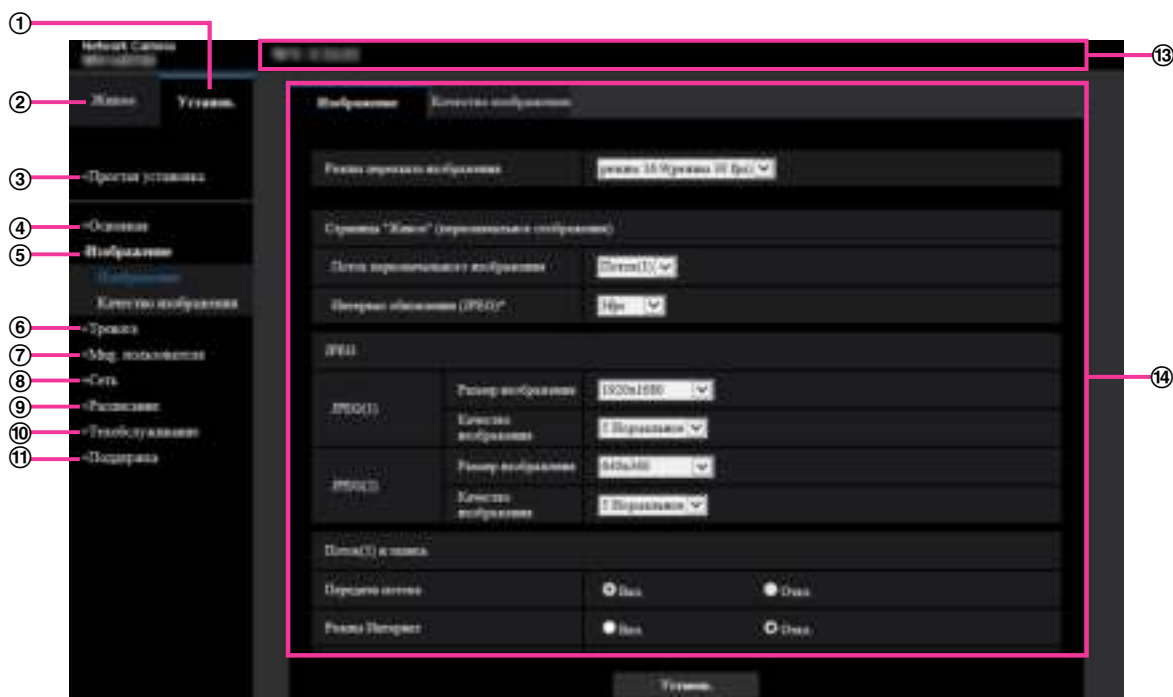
①
Network Camera
②
Живое
Установ.
⑬
Изображение
Качество изображения
③
Простая установка
Режим передачи изображения
режим 16:9(уровень 30 fps)
④
Основные
Страница "Живое" (первоначальное отображение)
⑤
Изображение
Поток первоначального изображения
Поток(1)
Изображение
Интервал обновления (JPEG)*
1fps
Качество изображения
⑥
Тревога
⑦
Мир. пользователя
JPEG
⑧
Сеть
JPEG(1)
Размер изображения
1920x1080
⑭
⑨
Расписание
Качество изображения
5 Нормальное
⑩
Техобслуживание
JPEG(2)
Размер изображения
640x360
⑪
Поддержка
Качество изображения
5 Нормальное
Поток(1) и пакета
Передача потока
Вкл.
Откл.
Режим Интернет
Вкл.
Откл.
Установ.